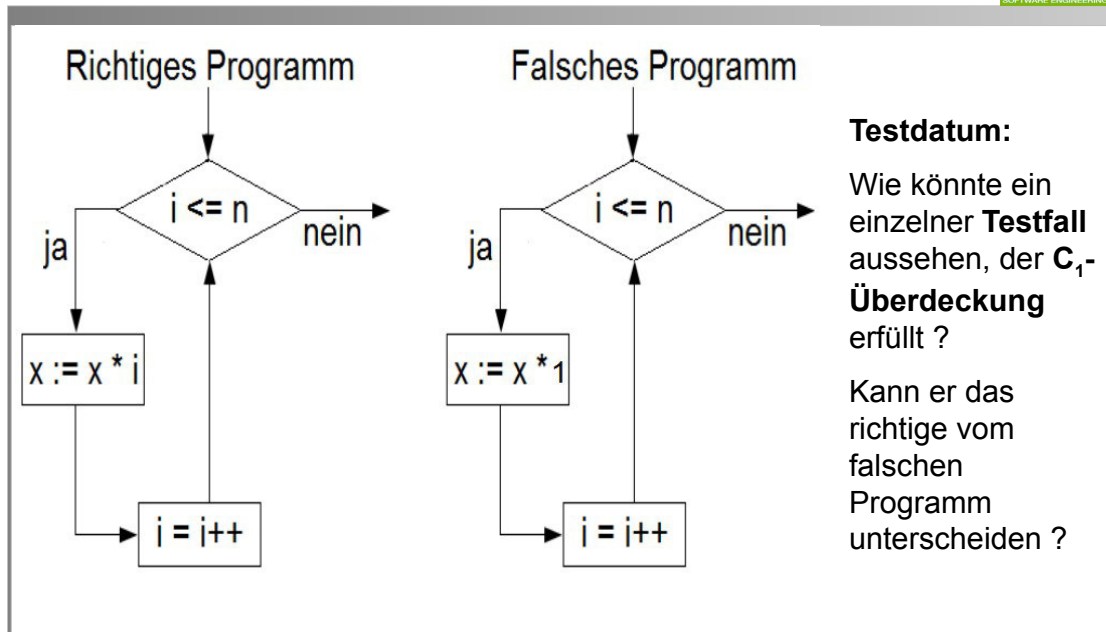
SOFTWARE ENGINEERING

Richtiges Programm

i <= n

ja

nein

x := x * i

i = i++

Falsches Programm

i <= n

ja

nein

x := x * 1

i = i++

**Testdatum:**

Wie könnte ein einzelner **Testfall** aussehen, der **$C_1$-Überdeckung** erfüllt ?

Kann er das richtige vom falschen Programm unterscheiden ?